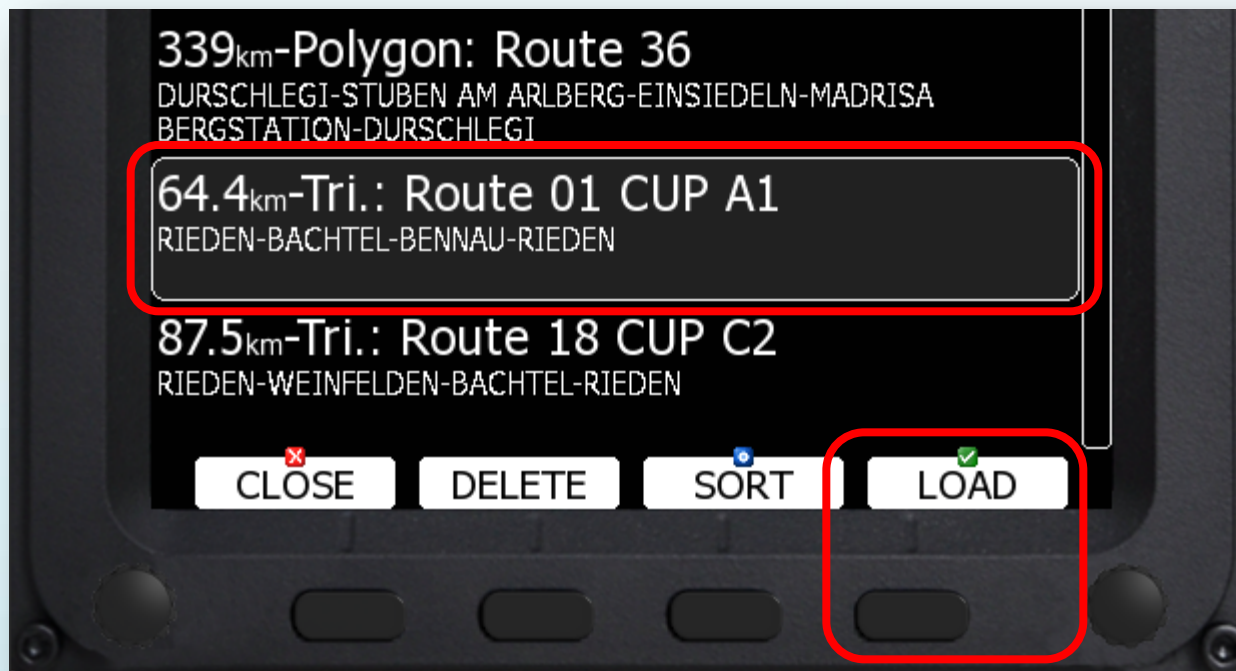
339km-Polygon: Route 36
DURSCHLEGI-STUBEN AM ARLBERG-EINSIEDELN-MADRISA BERGSTATION-DURSCHLEGI

64.4km-Tri.: Route 01 CUP A1
RIEDEN-BACHTEL-BENNAU-RIEDEN

87.5km-Tri.: Route 18 CUP C2
RIEDEN-WEINFELDEN-BACHTEL-RIEDEN

CLOSE DELETE SORT LOAD